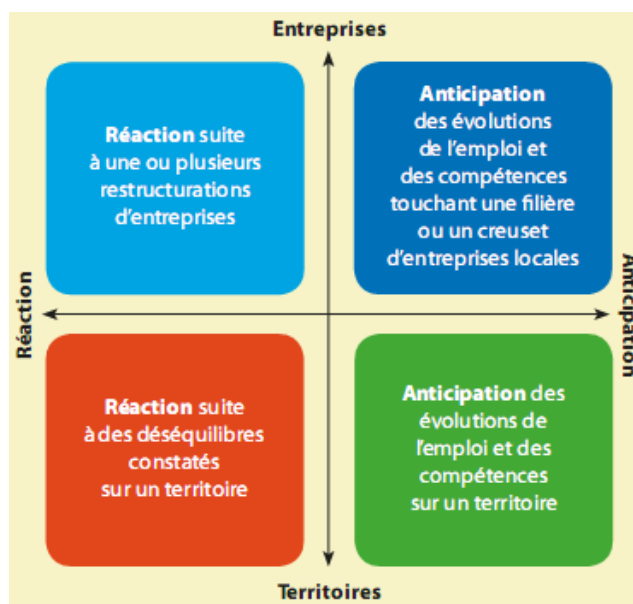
Entreprises

Réaction

Anticipation

Réaction suite à une ou plusieurs restructurations d'entreprises

Anticipation des évolutions de l'emploi et des compétences touchant une filière ou un creuset d'entreprises locales

Réaction suite à des déséquilibres constatés sur un territoire

Anticipation des évolutions de l'emploi et des compétences sur un territoire

Territoires